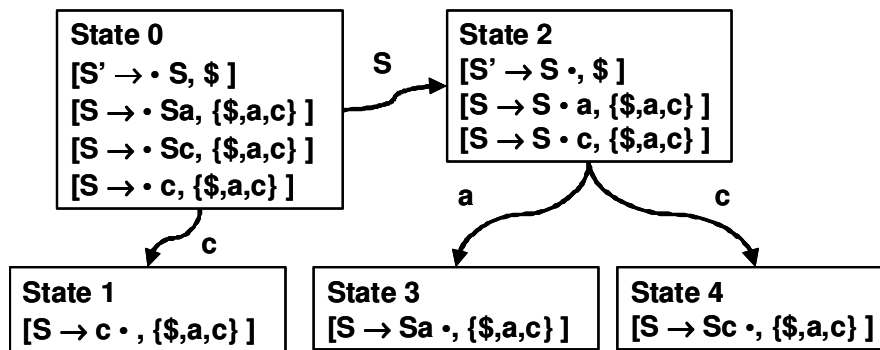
State 0
[S' $\rightarrow$ • S, \$ ]
[S $\rightarrow$ • Sa, {\$,a,c} ]
[S $\rightarrow$ • Sc, {\$,a,c} ]
[S $\rightarrow$ • c, {\$,a,c} ]

S

State 2
[S' $\rightarrow$ S •, \$ ]
[S $\rightarrow$ S • a, {\$,a,c} ]
[S $\rightarrow$ S • c, {\$,a,c} ]

c

a

c

State 1
[S $\rightarrow$ c • , {\$,a,c} ]

State 3
[S $\rightarrow$ Sa •, {\$,a,c} ]

State 4
[S $\rightarrow$ Sc •, {\$,a,c} ]